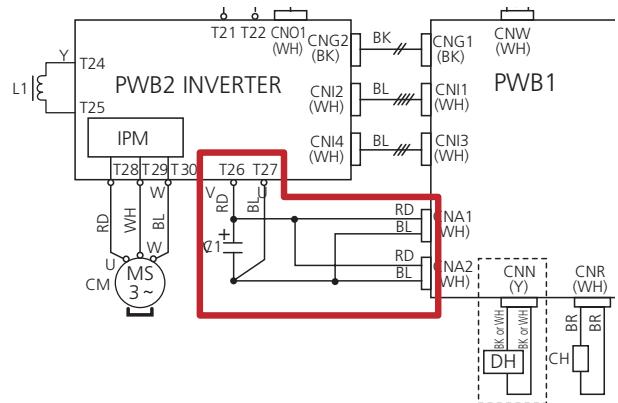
T21 T22 CN01 (WH)
CNG2 (BK)
BK
CNG1 (BK)
CNW (WH)
Y
T24
L1
T25
PWB2 INVERTER
PWB1
CNI2 (WH)
BL
CNI1 (WH)
IPM
CNI4 (WH)
BL
CNI3 (WH)
T28 T29 T30
T26 T27
V
RD
BL
U
RD
BL
CNA1 (WH)
C1
RD
BL
CNA2 (WH)
RD
WH
BL
U
V
W
W
MS
3 ~
CM
CNN (Y)
BK or WH
BK or WH
DH
CNR (WH)
BR
BR
CH